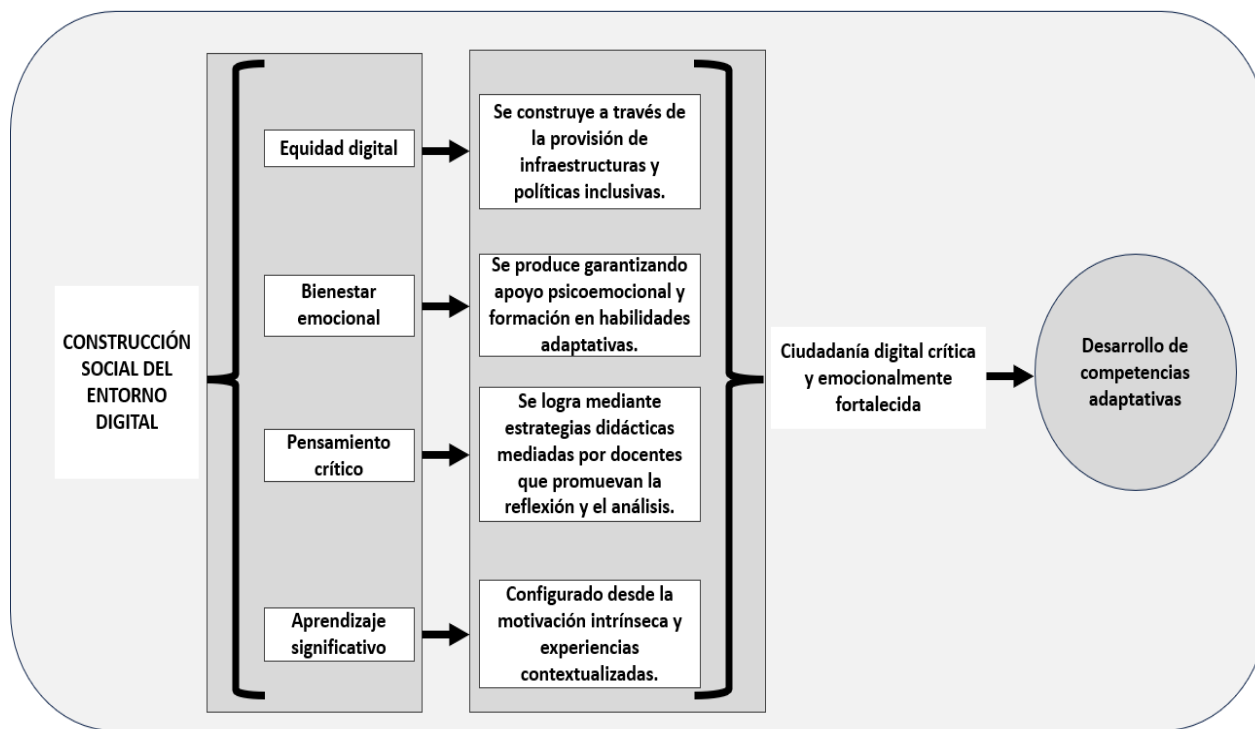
CONSTRUCCIÓN SOCIAL DEL ENTORNO DIGITAL

Equidad digital

Se construye a través de la provisión de infraestructuras y políticas inclusivas.

Bienestar emocional

Se produce garantizando apoyo psicoemocional y formación en habilidades adaptativas.

Pensamiento crítico

Se logra mediante estrategias didácticas mediadas por docentes que promuevan la reflexión y el análisis.

Aprendizaje significativo

Configurado desde la motivación intrínseca y experiencias contextualizadas.

Ciudadanía digital crítica y emocionalmente fortalecida

Desarrollo de competencias adaptativas